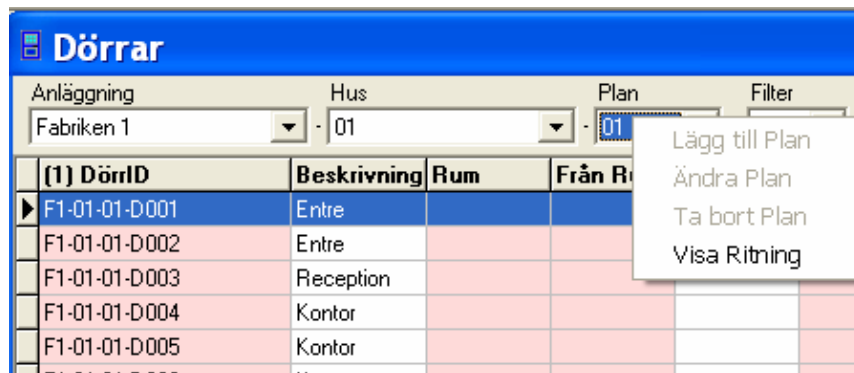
Dörrar

Anläggning
Fabriken 1

Hus
01

Plan
01

Filter

Lägg till Plan
Ändra Plan
Ta bort Plan
Visa Ritning

| (1) DörrID | Beskrivning | Rum | Från R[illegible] |
|---|---|---|---|
| F1-01-01-D001 | Entre | | |
| F1-01-01-D002 | Entre | | |
| F1-01-01-D003 | Reception | | |
| F1-01-01-D004 | Kontor | | |
| F1-01-01-D005 | Kontor | | |